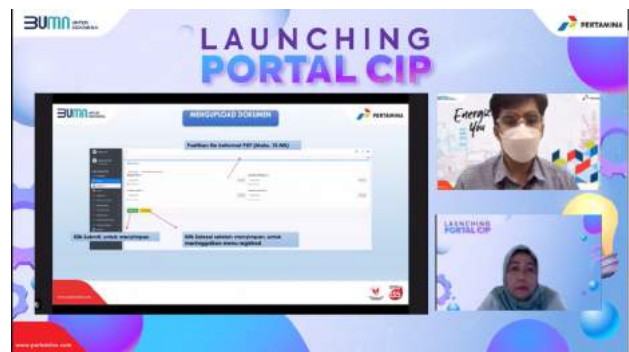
BUMN UNTUK INDONESIA

PERTAMINA

LAUNCHING
PORTAL CIP

BUMN UNTUK INDONESIA

MENGUPLOAD DOKUMEN

PERTAMINA

Pastikan file berformat PDF (Maks. 10 MB)

Klik Submit untuk menyimpan

Klik Selesai setelah menyimpan untuk meninggalkan menu registrasi

Energize You

LAUNCHING
PORTAL CIP

www.pertamina.com